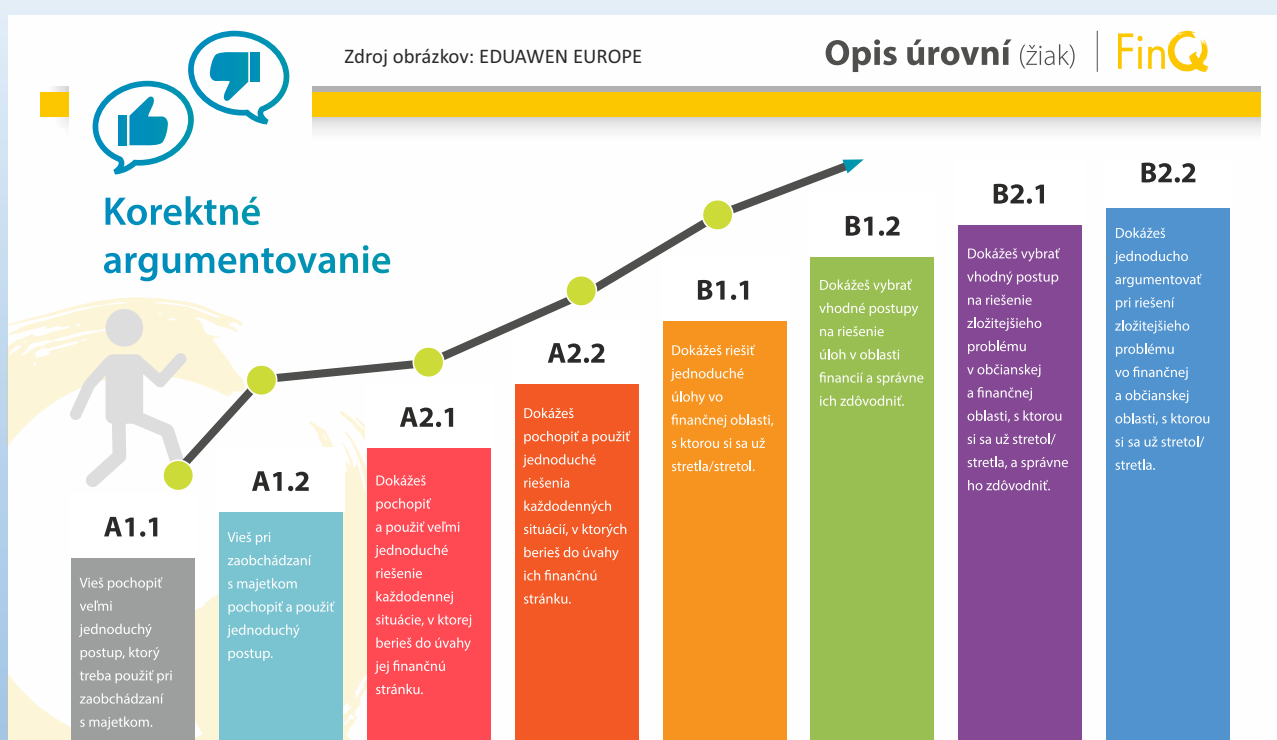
Zdroj obrázkov: EDUAWEN EUROPE

Opis úrovní (žiak) | FinQ

Korektné argumentovanie

A1.1
Vieš pochopiť veľmi jednoduchý postup, ktorý treba použiť pri zaobchádzaní s majetkom.

A1.2
Vieš pri zaobchádzaní s majetkom pochopiť a použiť jednoduchý postup.

A2.1
Dokážeš pochopiť a použiť veľmi jednoduché riešenie každodennej situácie, v ktorej berieš do úvahy jej finančnú stránku.

A2.2
Dokážeš pochopiť a použiť jednoduché riešenia každodenných situácií, v ktorých berieš do úvahy ich finančnú stránku.

B1.1
Dokážeš riešiť jednoduché úlohy vo finančnej oblasti, s ktorou si sa už stretla/stretol.

B1.2
Dokážeš vybrať vhodné postupy na riešenie úloh v oblasti financií a správne ich zdôvodniť.

B2.1
Dokážeš vybrať vhodný postup na riešenie zložitejšieho problému v občianskej a finančnej oblasti, s ktorou si sa už stretol/stretla, a správne ho zdôvodniť.

B2.2
Dokážeš jednoducho argumentovať pri riešení zložitejšieho problému vo finančnej a občianskej oblasti, s ktorou si sa už stretol/stretla.